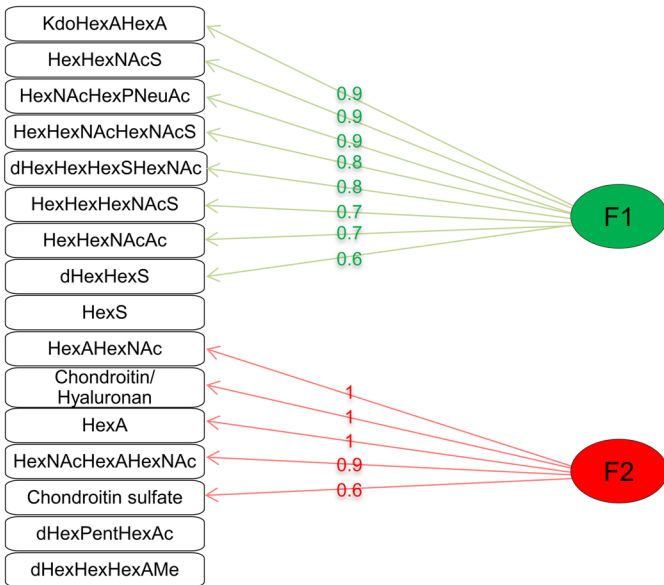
KdoHexAHexA
HexHexNAcS
HexNAcHexPNeuAc
HexHexNAcHexNAcS
dHexHexHexSHexNAc
HexHexHexNAcS
HexHexNAcAc
dHexHexS
HexS
HexAHexNAc
Chondroitin/ Hyaluronan
HexA
HexNAcHexAHexNAc
Chondroitin sulfate
dHexPentHexAc
dHexHexHexAMe

0.9
0.9
0.9
0.8
0.8
0.7
0.7
0.6

F1

1
1
1
0.9
0.6

F2